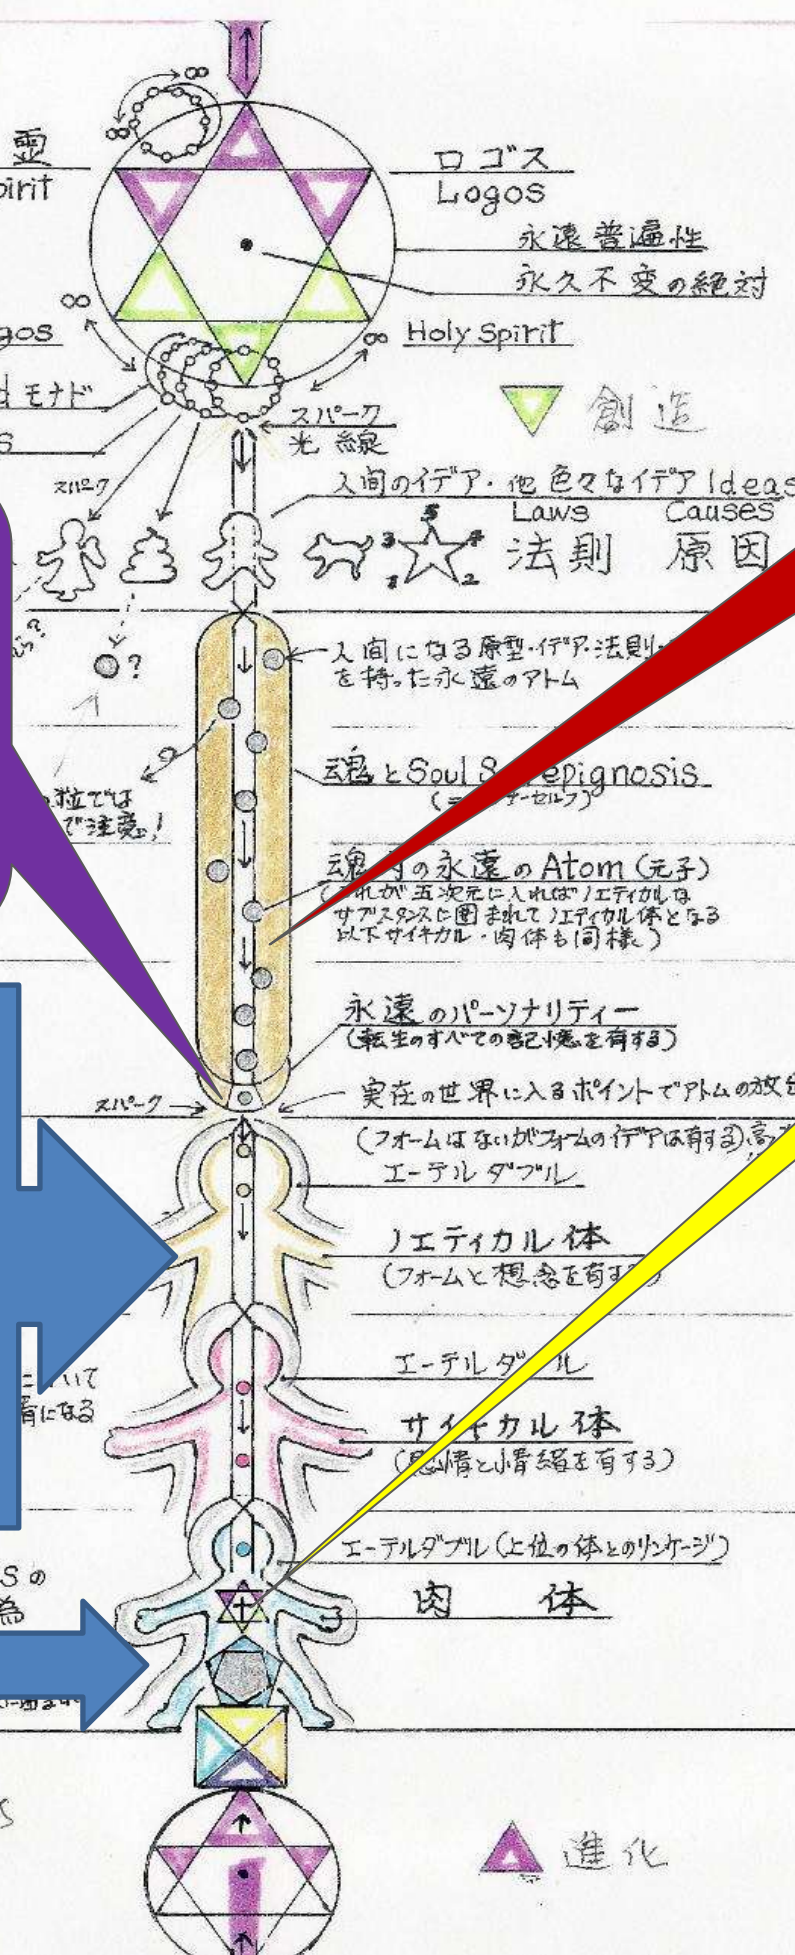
霊
pirit
ロゴス
Logos
永遠普遍性
永久不変の絶対
ogos
Holy Spirit
モナド
s
創造
スパーク
光線
スパーク
人間のイデア・他色々なイデア Ideas
Laws Causes
法則 原因
人間になる原型・イデア・法則 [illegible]
を持った永遠のアトム
?
魂とSoul S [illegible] epignosis
( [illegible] ・セルフ)
粒では
で注意!
魂 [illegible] の永遠のAtom (元子)
(これが五次元に入ればノエティカルな
サブスタンスに囲まれてノエティカル体となる
以下サイキカル・肉体も同様)
永遠のパーソナリティー
(転生のすべての記憶を有する)
スパーク
実在の世界に入るポイントでアトムの放 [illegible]
(フォームはないがフォームのイデアは有する) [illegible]
エーテルダブル
ノエティカル体
(フォームと想念を有す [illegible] )
エーテルダブル
サイキカル体
(感情と情緒を有する)
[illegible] いて
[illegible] 有になる
エーテルダブル (上位の体とのリンケージ)
S の
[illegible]
肉体
進化